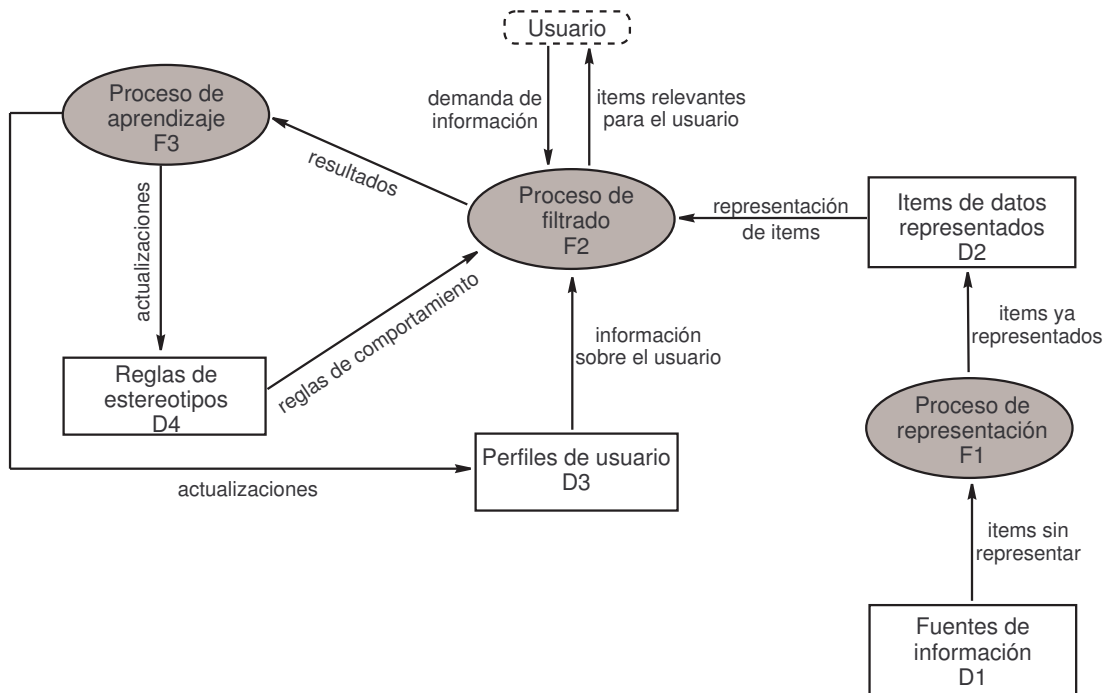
Usuario

demanda de información

items relevantes para el usuario

Proceso de aprendizaje F3

resultados

Proceso de filtrado F2

representación de items

Items de datos representados D2

actualizaciones

reglas de comportamiento

información sobre el usuario

items ya representados

Reglas de estereotipos D4

Proceso de representación F1

Perfiles de usuario D3

actualizaciones

items sin representar

Fuentes de información D1